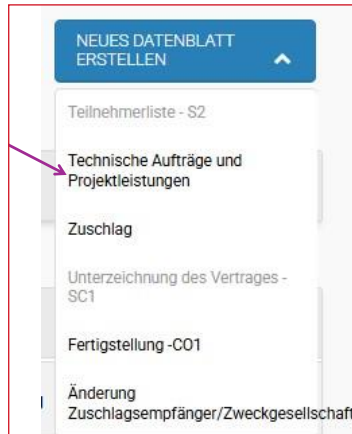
NEUES DATENBLATT ERSTELLEN

Teilnehmerliste - S2

Technische Aufträge und Projektleistungen

Zuschlag

Unterzeichnung des Vertrages - SC1

Fertigstellung -CO1

Änderung Zuschlagsempfänger/Zweckgesellschaft